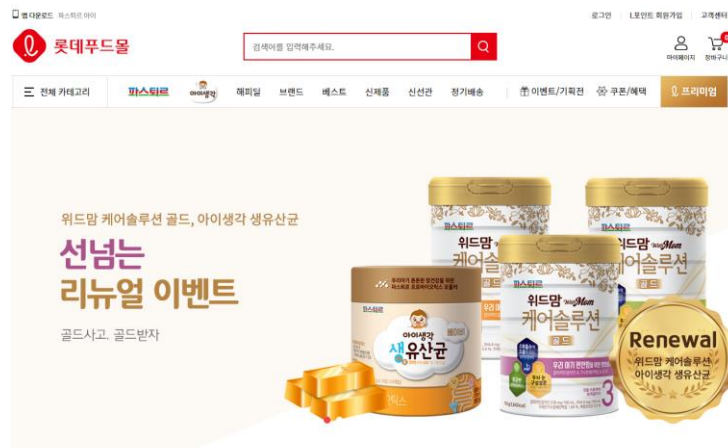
앱 다운로드 파스퇴르 아이

로그인 L.포인트 회원가입 고객센터

롯데푸드몰

검색어를 입력해주세요.

마이페이지 장바구니

전체 카테고리 파스퇴르 아이생각 해피딜 브랜드 베스트 신제품 신선관 정기배송 이벤트/기획전 쿠폰/혜택 프리미엄

위드맘 케어솔루션 골드, 아이생각 생유산균

선넘는 리뉴얼 이벤트

골드사고, 골드받자

파스퇴르

위드맘 With Mom 케어솔루션 골드

아이생각 생유산균

Renewal 위드맘 케어솔루션 아이생각 생유산균